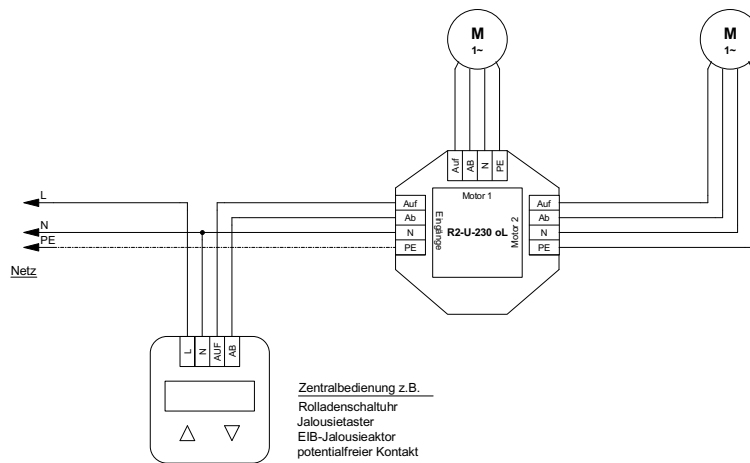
M
1~

M
1~

Auf
AB
N
PE

L
N
PE

Netz

Auf
Ab
N
PE

Motor 1
Eingänge
R2-U-230 oL
Motor 2

Auf
Ab
N
PE

L
N
AUF
AB

△ ▽

Zentralbedienung z.B.
Rolladenschaltuhr
Jalousietaster
EIB-Jalousieaktor
potentialfreier Kontakt